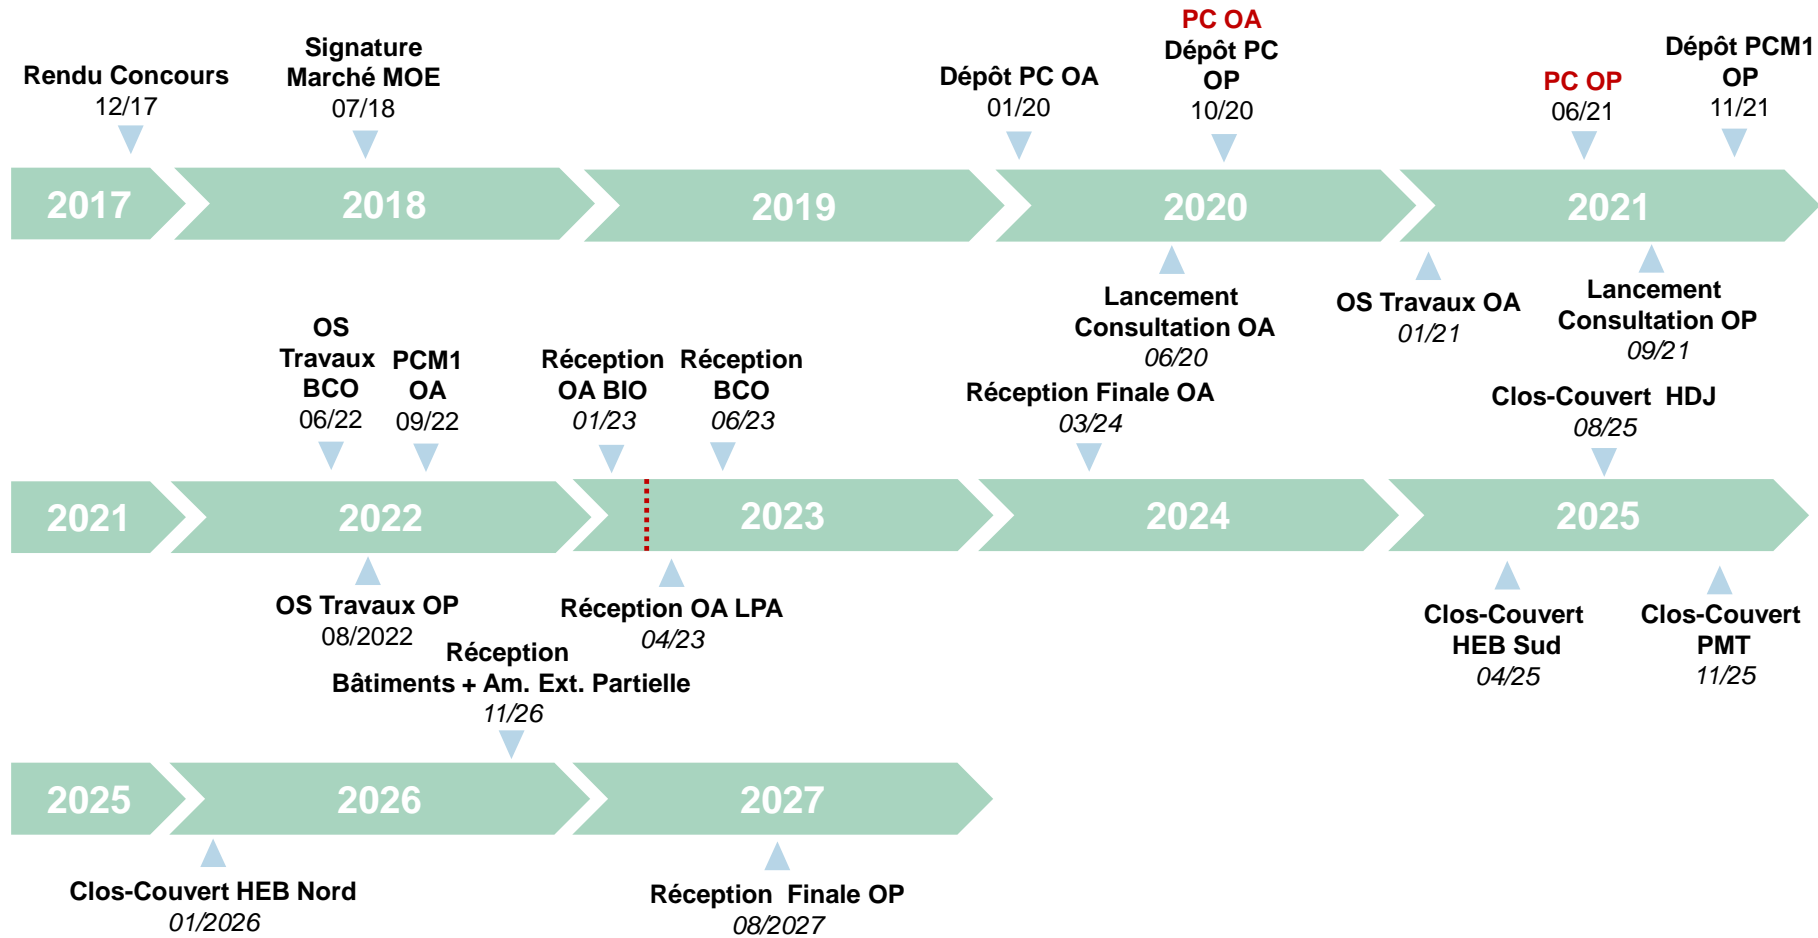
Rendu Concours
12/17

Signature Marché MOE
07/18

Dépôt PC OA
01/20

PC OA
Dépôt PC OP
10/20

PC OP
06/21

Dépôt PCM1 OP
11/21

2017 2018 2019 2020 2021

Lancement Consultation OA
06/20

OS Travaux OA
01/21

Lancement Consultation OP
09/21

OS Travaux BCO
06/22

PCM1 OA
09/22

Réception OA BIO
01/23

Réception BCO
06/23

Réception Finale OA
03/24

Clos-Couvert HDJ
08/25

2021 2022 2023 2024 2025

OS Travaux OP
08/2022

Réception OA LPA
04/23

Clos-Couvert HEB Sud
04/25

Clos-Couvert PMT
11/25

Réception
Bâtiments + Am. Ext. Partielle
11/26

2025 2026 2027

Clos-Couvert HEB Nord
01/2026

Réception Finale OP
08/2027